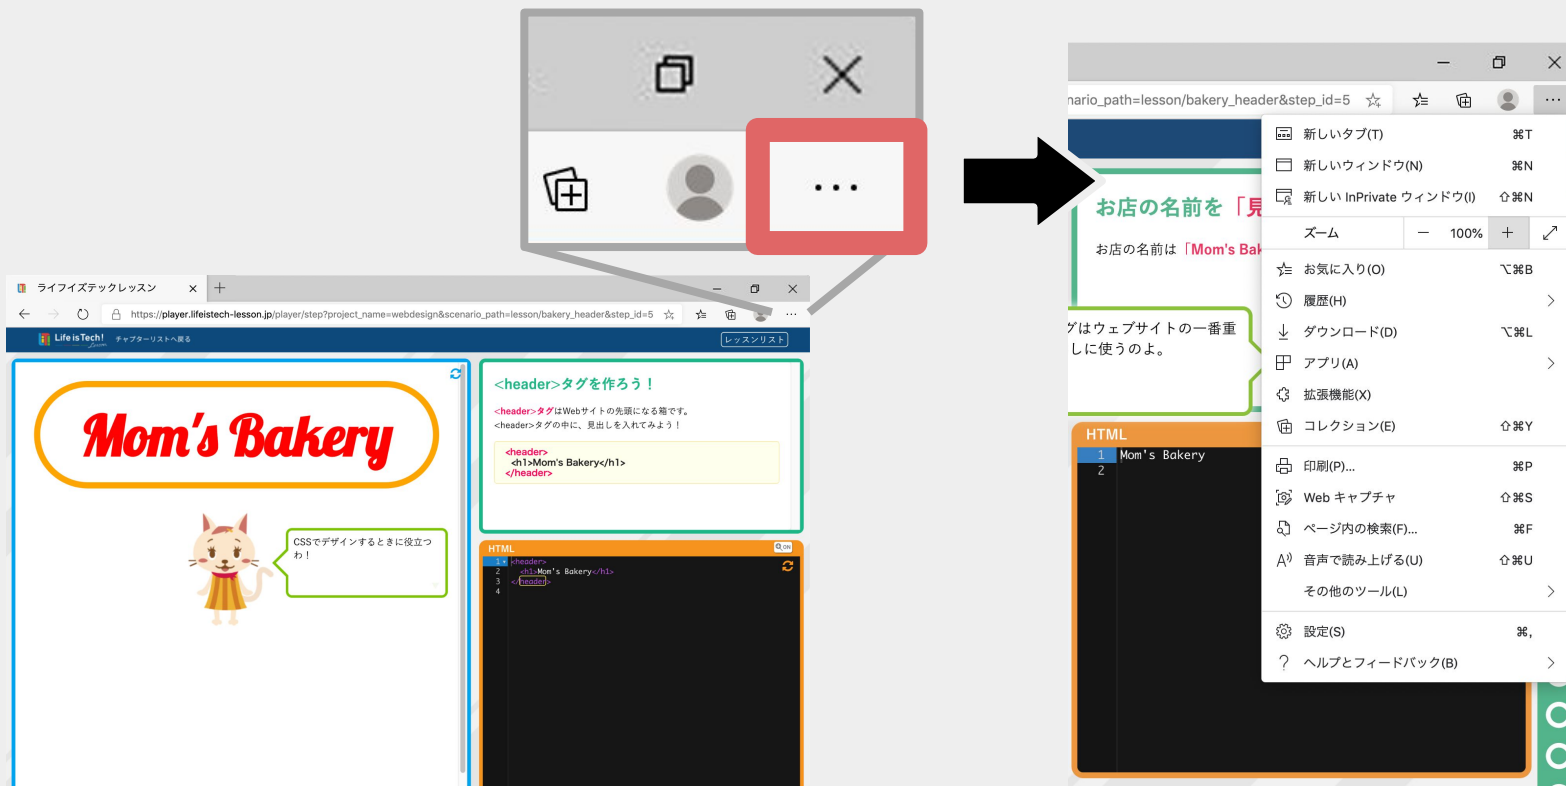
...

ライフイズテックレッスン

https://player.lifeistech-lesson.jp/player/step?project_name=webdesign&scenario_path=lesson/bakery_header&step_id=5

Life is Tech! Lesson

チャプターリストへ戻る

レッスンリスト

Mom's Bakery

CSSでデザインするときに役立つわ！

<header>タグを作ろう！

<header>タグはWebサイトの先頭になる箱です。
<header>タグの中に、見出しを入れてみよう！

<header>
<h1>Mom's Bakery</h1>
</header>

HTML

1 <header>
2 <h1>Mom's Bakery</h1>
3 </header>
4

nario_path=lesson/bakery_header&step_id=5

お店の名前を「見

お店の名前は「Mom's Bak

グはウェブサイトの一番重しに使うのよ。

HTML

1 Mom's Bakery
2

新しいタブ(T) ⌘T
新しいウィンドウ(N) ⌘N
新しい InPrivate ウィンドウ(I) ⇧⌘N
ズーム — 100% +
お気に入り(O) ⌥⌘B
履歴(H)
ダウンロード(D) ⌥⌘L
アプリ(A)
拡張機能(X)
コレクション(E) ⇧⌘Y
印刷(P)... ⌘P
Web キャプチャ ⇧⌘S
ページ内の検索(F)... ⌘F
音声で読み上げる(U) ⇧⌘U
その他のツール(L)
設定(S) ⌘,
ヘルプとフィードバック(B)